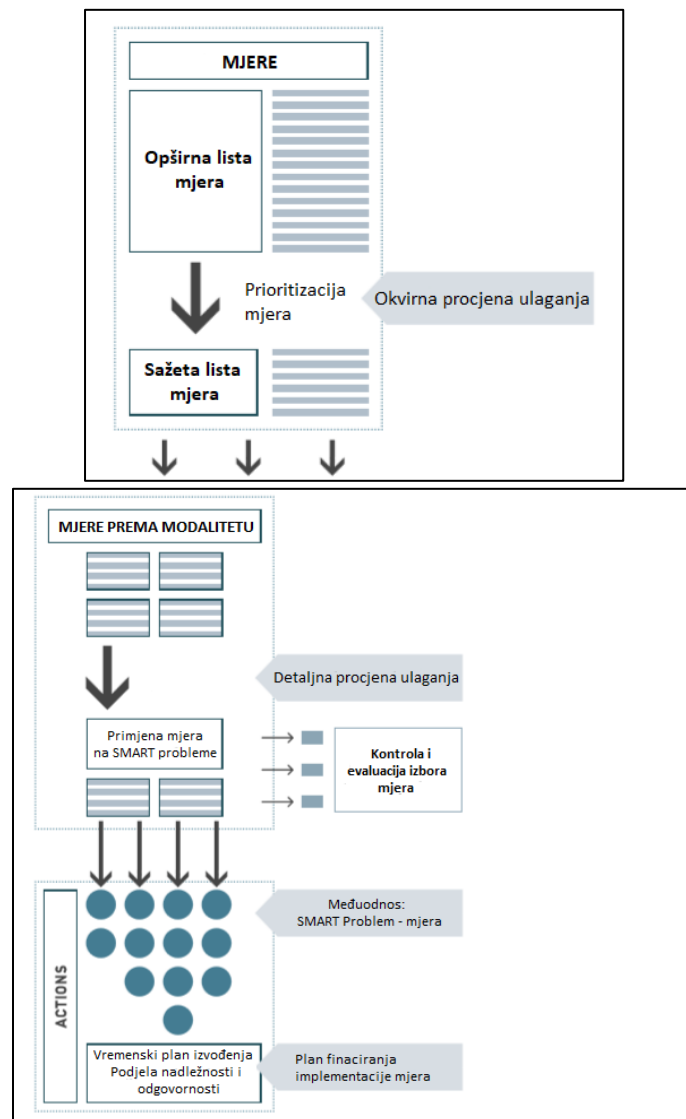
MJERE

Opširna lista mjera

Prioritizacija mjera

Okvirna procjena ulaganja

Sažeta lista mjera

MJERE PREMA MODALITETU

Detaljna procjena ulaganja

Primjena mjera na SMART probleme

Kontrola i evaluacija izbora mjera

Međuodnos: SMART Problem - mjera

ACTIONS

Vremenski plan izvođenja Podjela nadležnosti i odgovornosti

Plan finaciranja implementacije mjera